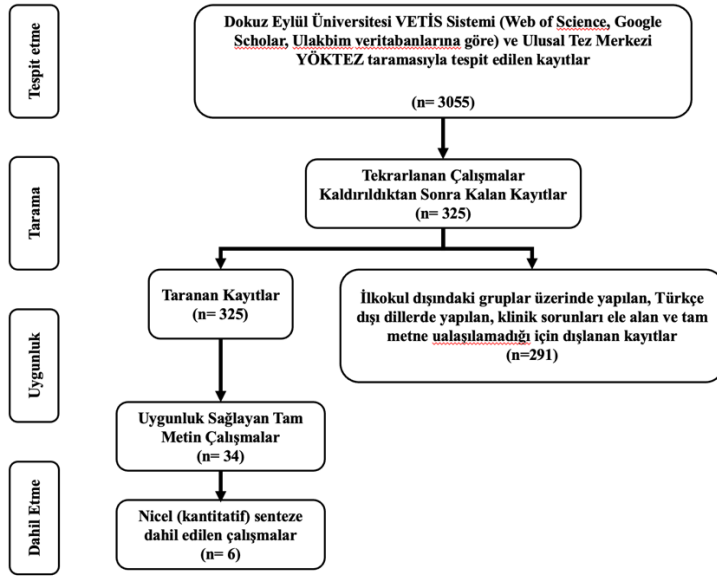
Tespit etme

Dokuz Eylül Üniversitesi VETİS Sistemi (Web of Science, Google Scholar, Ulakbim veritabanlarına göre) ve Ulusal Tez Merkezi YÖKTEZ taramasıyla tespit edilen kayıtlar

(n= 3055)

Tarama

Tekrarlanan Çalışmalar Kaldırıldıktan Sonra Kalan Kayıtlar (n= 325)

Uygunluk

Taranan Kayıtlar (n= 325)

İlkokul dışındaki gruplar üzerinde yapılan, Türkçe dışı dillerde yapılan, klinik sorunları ele alan ve tam metne ualaşılamadığı için dışlanan kayıtlar (n=291)

Uygunluk Sağlayan Tam Metin Çalışmalar (n= 34)

Dahil Etme

Nicel (kantitatif) senteze dahil edilen çalışmalar (n= 6)